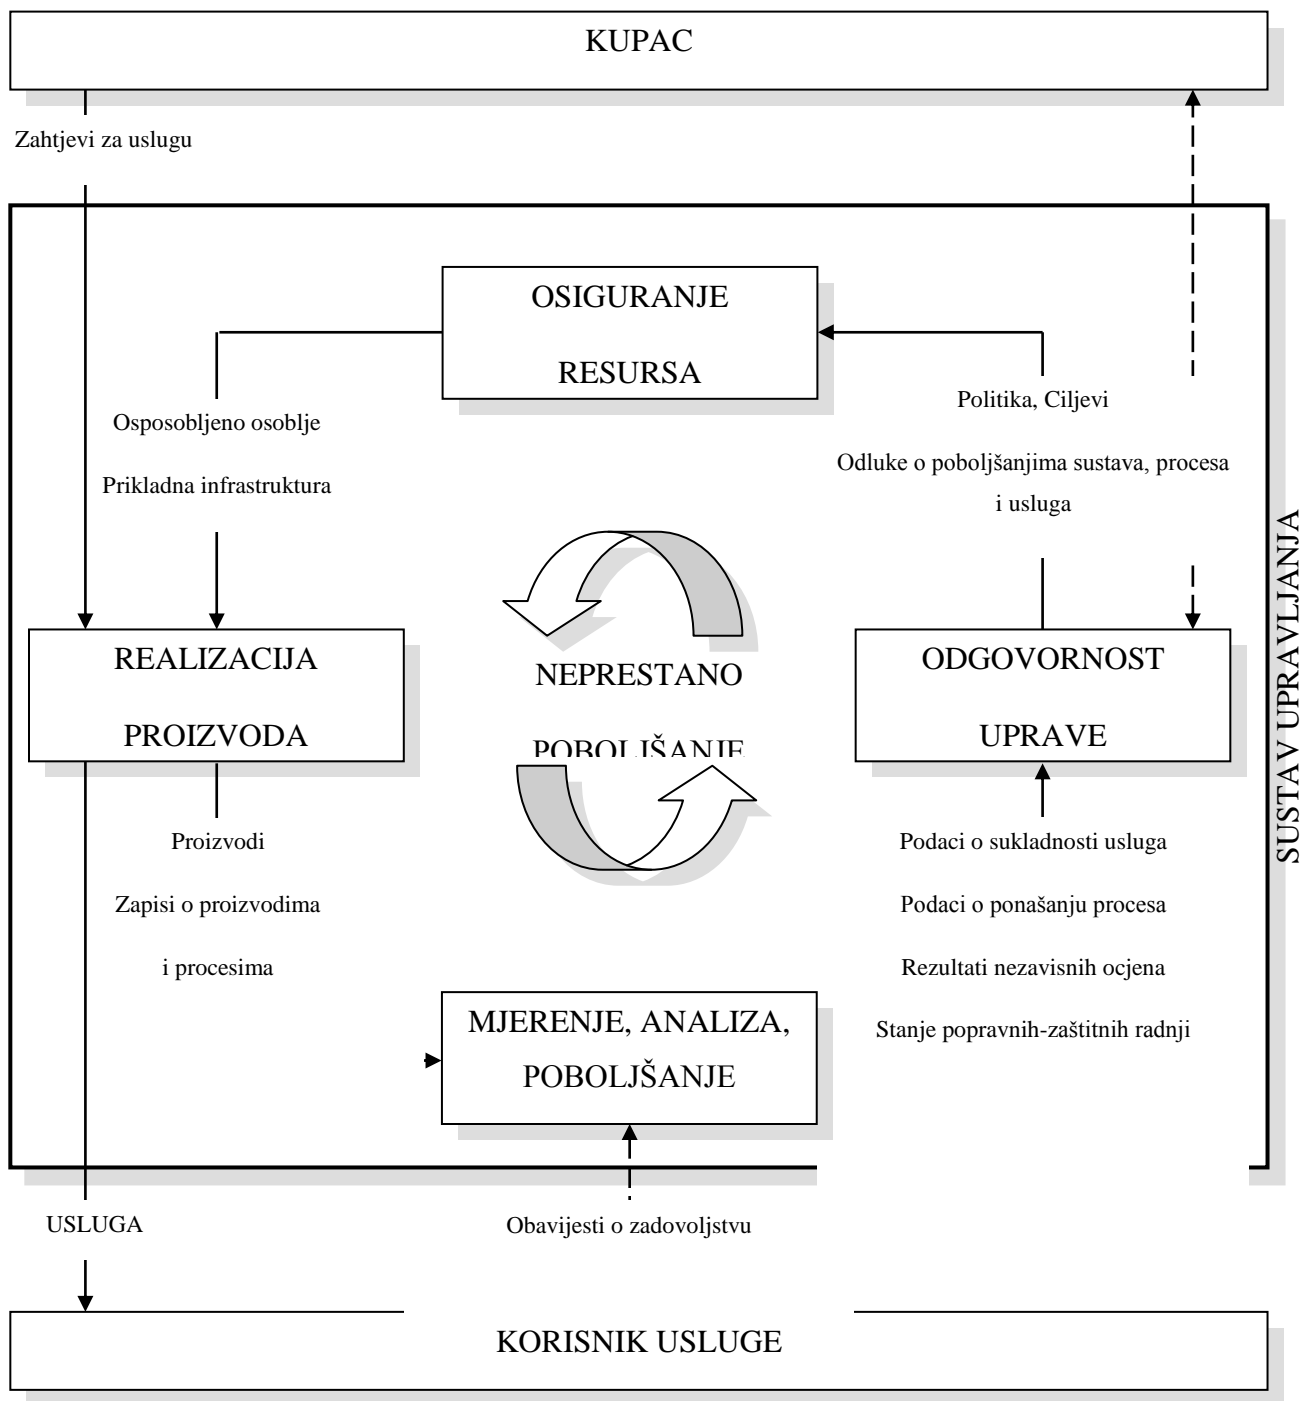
KUPAC

Zahtjevi za uslugu

OSIGURANJE RESURSA

Osposobljeno osoblje

Prikladna infrastruktura

Politika, Ciljevi

Odluke o poboljšanjima sustava, procesa i usluga

SUSTAV UPRAVLJANJA

REALIZACIJA PROIZVODA

NEPRESTANO POBOLJŠANJE

ODGOVORNOST UPRAVE

Proizvodi

Zapisi o proizvodima i procesima

Podaci o sukladnosti usluga

Podaci o ponašanju procesa

Rezultati nezavisnih ocjena

Stanje popravnih-zaštitnih radnji

MJERENJE, ANALIZA, POBOLJŠANJE

USLUGA

Obavijesti o zadovoljstvu

KORISNIK USLUGE